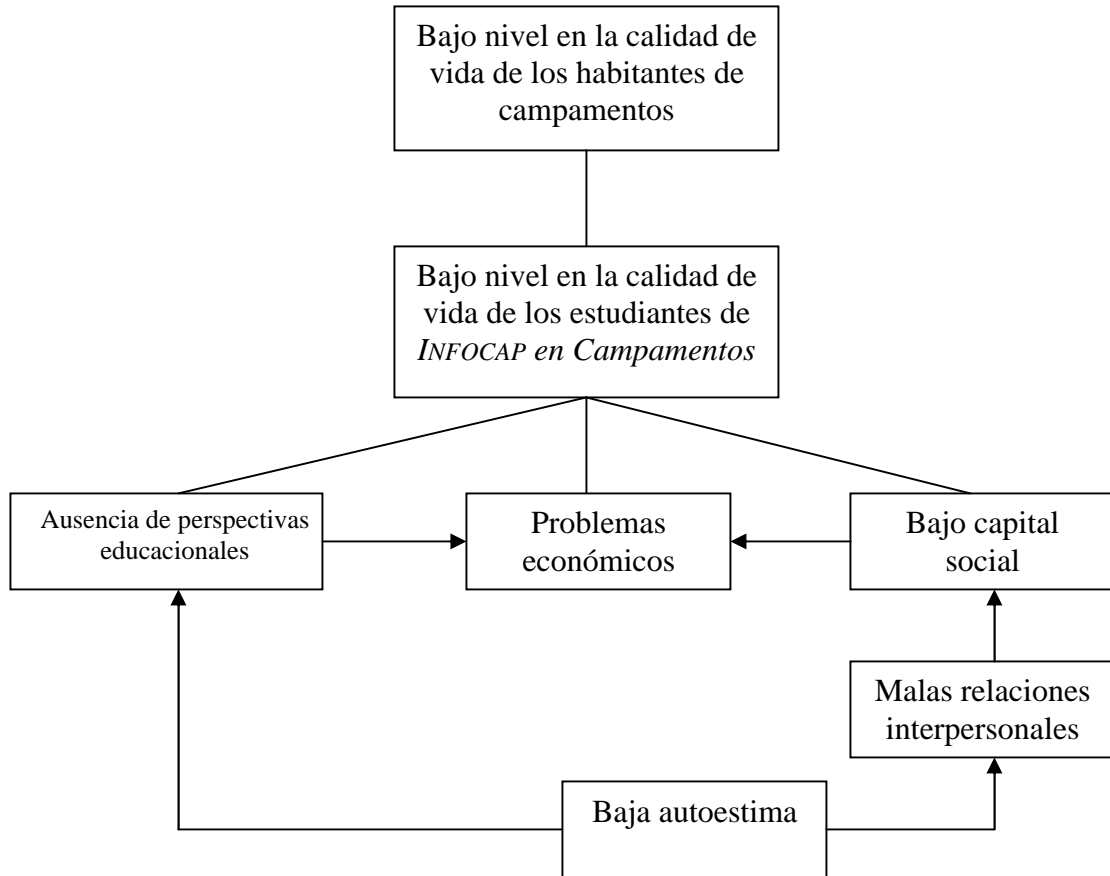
Bajo nivel en la calidad de vida de los habitantes de campamentos

Bajo nivel en la calidad de vida de los estudiantes de *INFOCAP en Campamentos*

Ausencia de perspectivas educacionales

Problemas económicos

Bajo capital social

Malas relaciones interpersonales

Baja autoestima